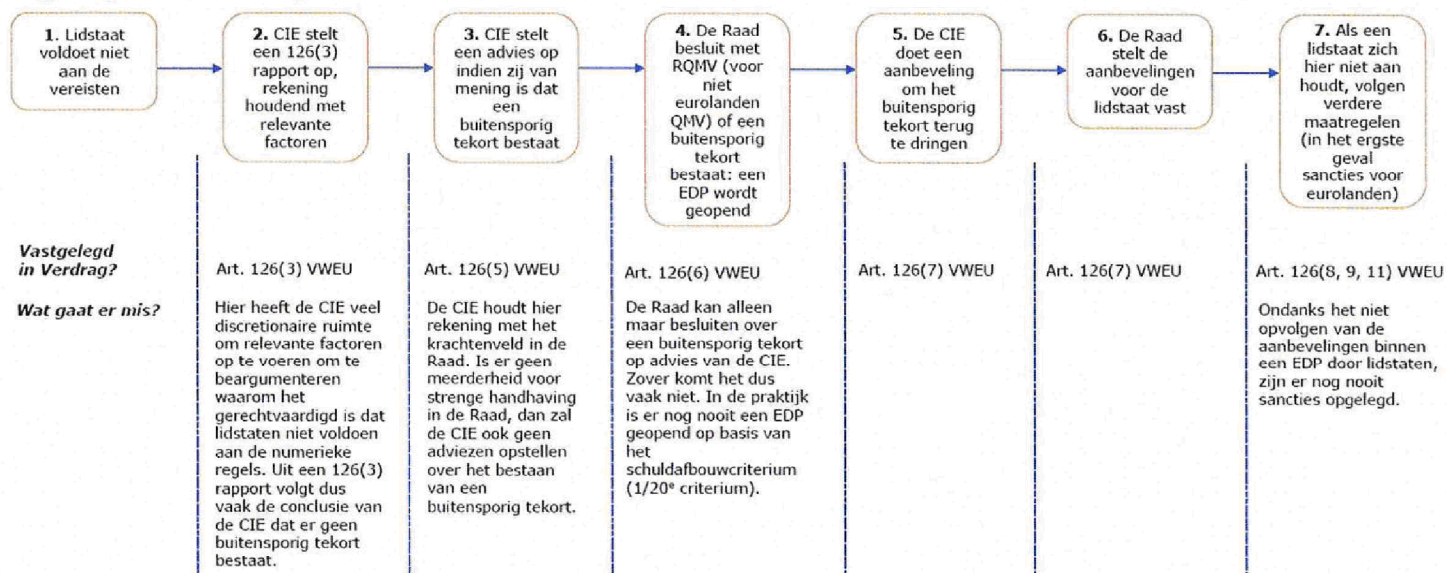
**1.** Lidstaat voldoet niet aan de vereisten

**2.** CIE stelt een 126(3) rapport op, rekening houdend met relevante factoren

**3.** CIE stelt een advies op indien zij van mening is dat een buitensporig tekort bestaat

**4.** De Raad besluit met RQMV (voor niet eurolanden QMV) of een buitensporig tekort bestaat: een EDP wordt geopend

**5.** De CIE doet een aanbeveling om het buitensporig tekort terug te dringen

**6.** De Raad stelt de aanbevelingen voor de lidstaat vast

**7.** Als een lidstaat zich hier niet aan houdt, volgen verdere maatregelen (in het ergste geval sancties voor eurolanden)

*Vastgelegd in Verdrag?*

Art. 126(3) VWEU

Art. 126(5) VWEU

Art. 126(6) VWEU

Art. 126(7) VWEU

Art. 126(7) VWEU

Art. 126(8, 9, 11) VWEU

*Wat gaat er mis?*

Hier heeft de CIE veel discretionaire ruimte om relevante factoren op te voeren om te beargumenteren waarom het gerechtvaardigd is dat lidstaten niet voldoen aan de numerieke regels. Uit een 126(3) rapport volgt dus vaak de conclusie van de CIE dat er geen buitensporig tekort bestaat.

De CIE houdt hier rekening met het krachtenveld in de Raad. Is er geen meerderheid voor strenge handhaving in de Raad, dan zal de CIE ook geen adviezen opstellen over het bestaan van een buitensporig tekort.

De Raad kan alleen maar besluiten over een buitensporig tekort op advies van de CIE. Zover komt het dus vaak niet. In de praktijk is er nog nooit een EDP geopend op basis van het schuldafbouwcriterium ($1/20^e$ criterium).

Ondanks het niet opvolgen van de aanbevelingen binnen een EDP door lidstaten, zijn er nog nooit sancties opgelegd.